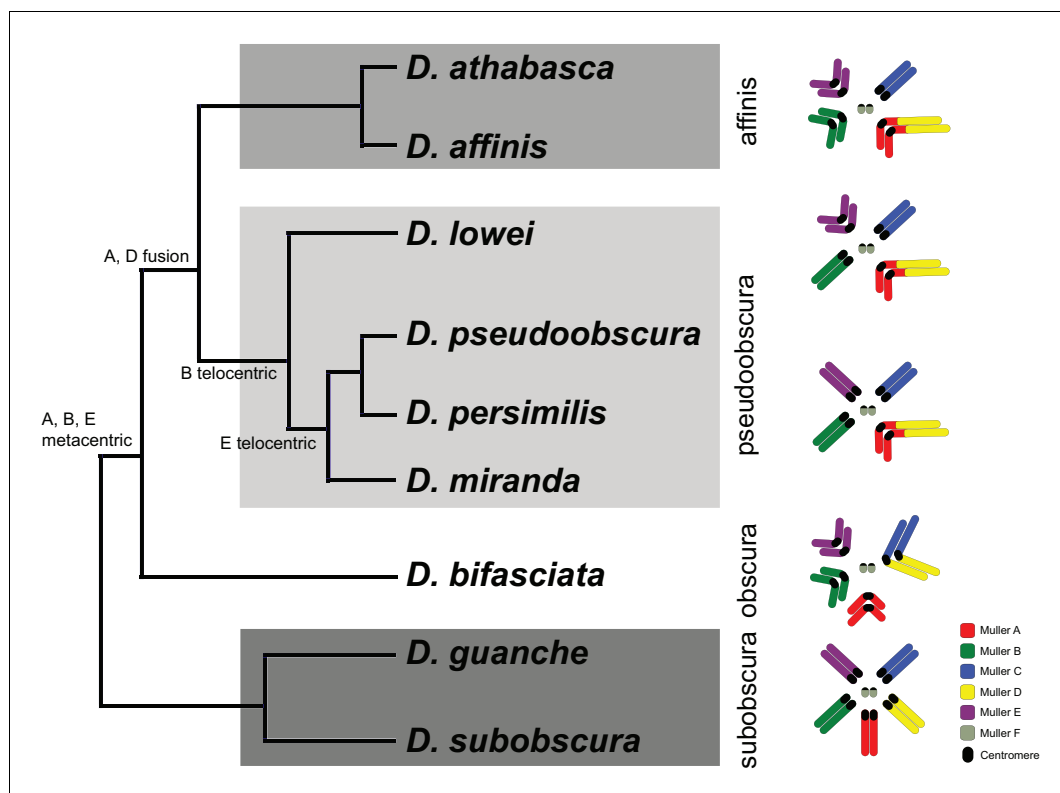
D. athabasca
D. affinis
affinis
D. lowei
D. pseudoobscura
D. persimilis
D. miranda
pseudoobscura
A, D fusion
B telocentric
E telocentric
A, B, E metacentric
D. bifasciata
obscura
D. guanche
D. subobscura
subobscura
Muller A
Muller B
Muller C
Muller D
Muller E
Muller F
Centromere